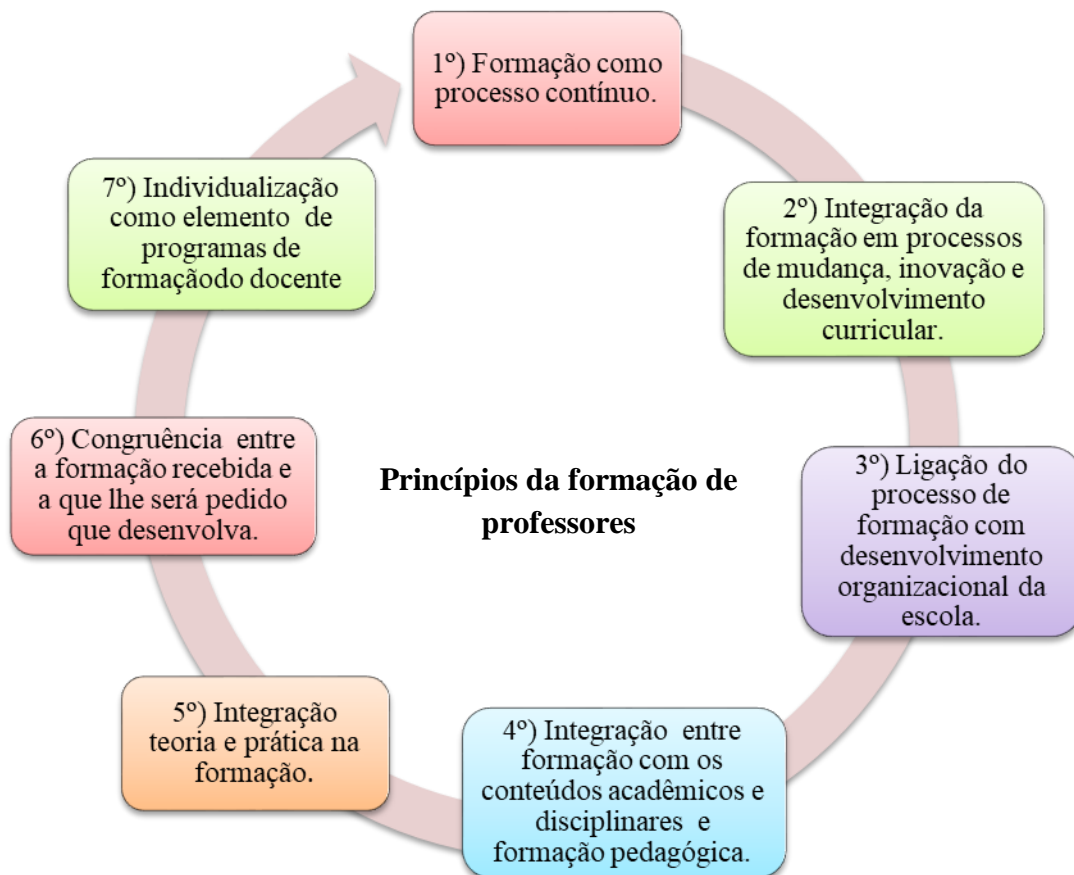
1º) Formação como processo contínuo.

2º) Integração da formação em processos de mudança, inovação e desenvolvimento curricular.

3º) Ligação do processo de formação com desenvolvimento organizacional da escola.

4º) Integração entre formação com os conteúdos acadêmicos e disciplinares e formação pedagógica.

5º) Integração teoria e prática na formação.

6º) Congruência entre a formação recebida e a que lhe será pedido que desenvolva.

7º) Individualização como elemento de programas de formaçãodo docente

Princípios da formação de professores